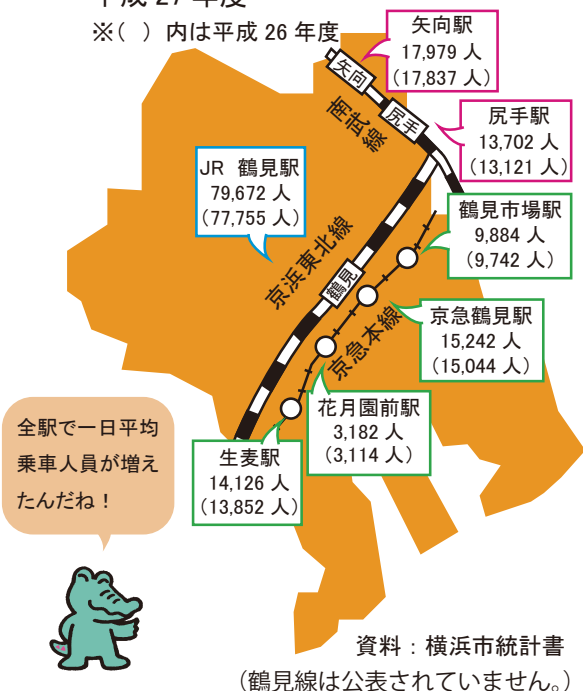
平成 27 年度
※（ ）内は平成 26 年度

矢向駅
17,979 人
（17,837 人）

尻手駅
13,702 人
（13,121 人）

JR 鶴見駅
79,672 人
（77,755 人）

鶴見市場駅
9,884 人
（9,742 人）

京急鶴見駅
15,242 人
（15,044 人）

花月園前駅
3,182 人
（3,114 人）

生麦駅
14,126 人
（13,852 人）

矢向
尻手
南武線
鶴見
京浜東北線
京急本線

全駅で一日平均乗車人員が増えたんだね！

資料：横浜市統計書
（鶴見線は公表されていません。）